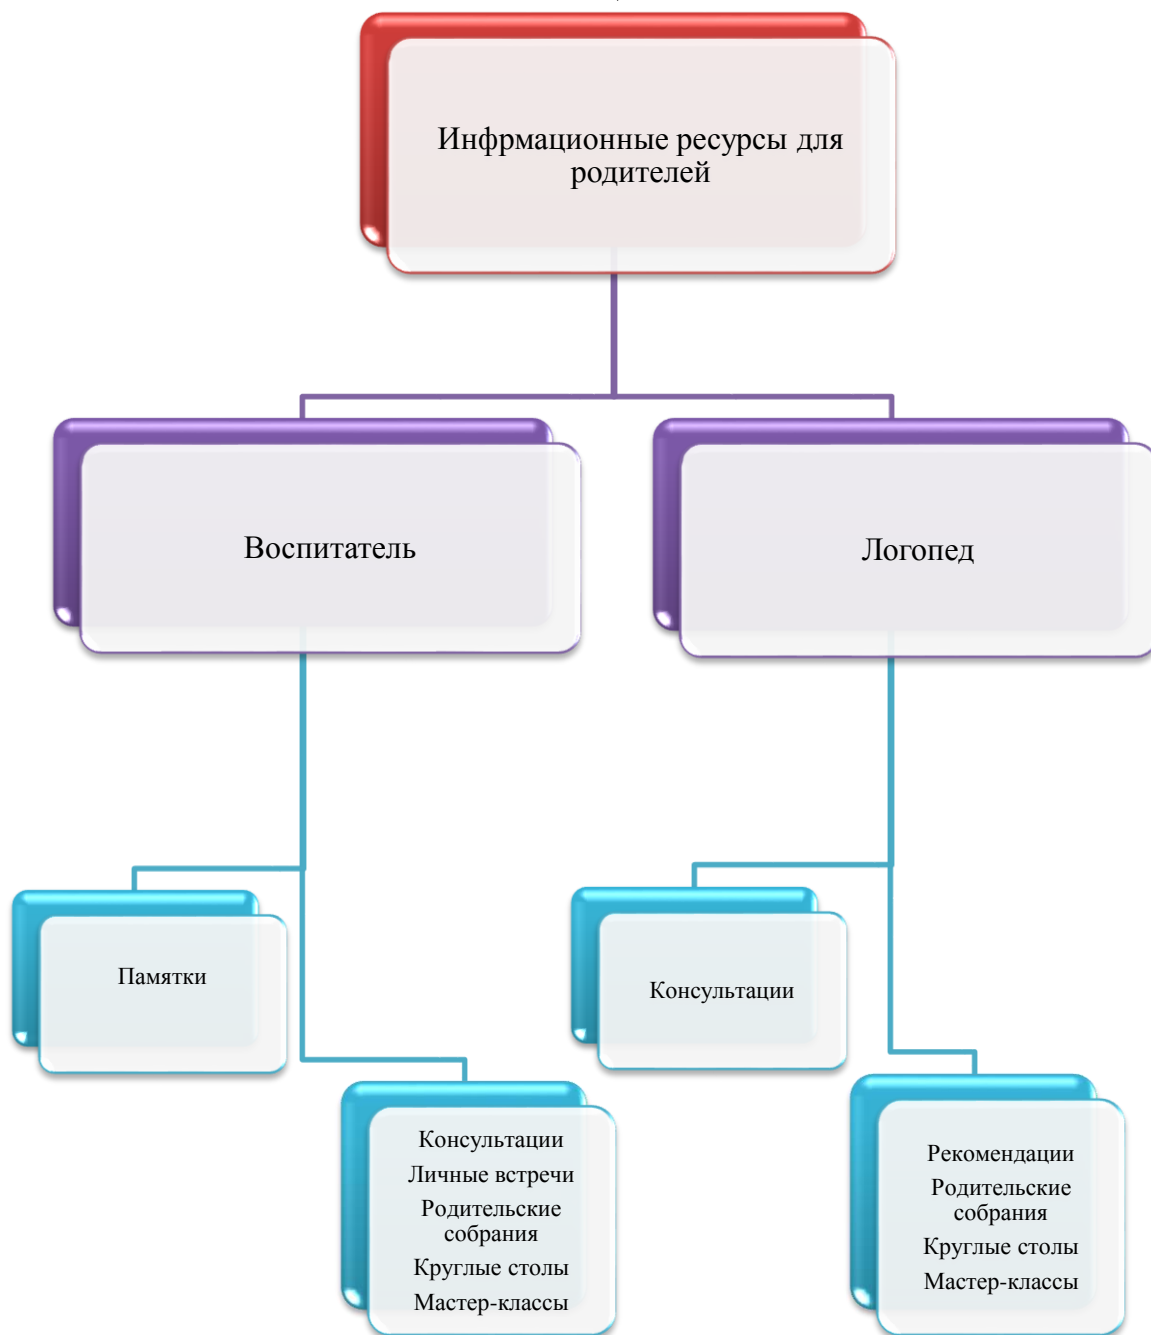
Инфрмационные ресурсы для родителей

Воспитатель

Логопед

Памятки

Консультации

Консультации
Личные встречи
Родительские собрания
Круглые столы
Мастер-классы

Рекомендации
Родительские собрания
Круглые столы
Мастер-классы